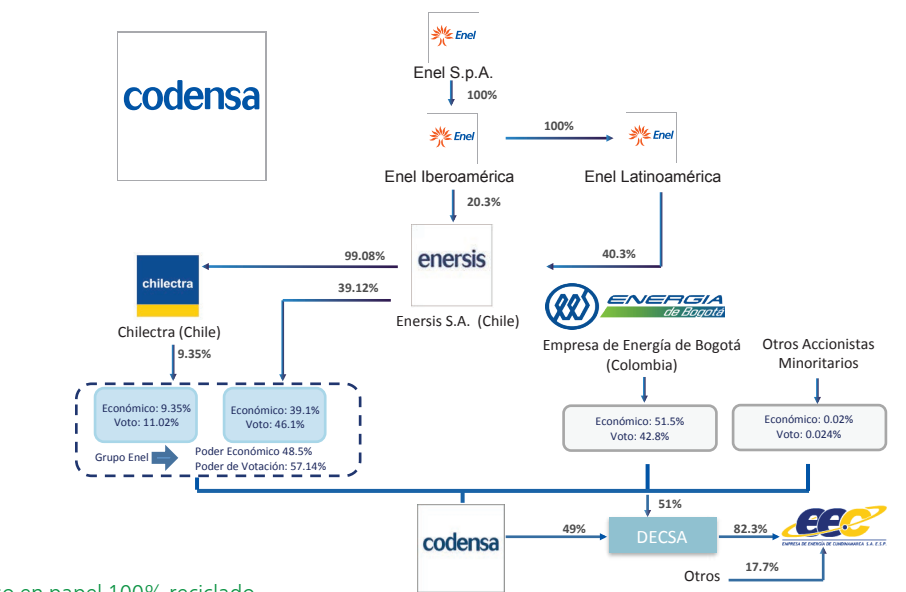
codensa

Enel
Enel S.p.A.
100%

Enel
Enel Iberoamérica
100%
Enel
Enel Latinoamérica

20.3%
40.3%

chilectra
99.08%
enersis
39.12%
Enersis S.A. (Chile)
Chilectra (Chile)
9.35%

ENERGIA de Bogotá
Empresa de Energía de Bogotá (Colombia)
Otros Accionistas Minoritarios

Económico: 9.35%
Voto: 11.02%

Económico: 39.1%
Voto: 46.1%

Grupo Enel
Poder Económico 48.5%
Poder de Votación: 57.14%

Económico: 51.5%
Voto: 42.8%

Económico: 0.02%
Voto: 0.024%

51%
codensa
49%
DECSA
82.3%
eec
EMPRESA DE ENERGIA DE CUNDINAMARCA S.A. E.S.P.
Otros
17.7%

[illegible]o en papel 100% reciclado